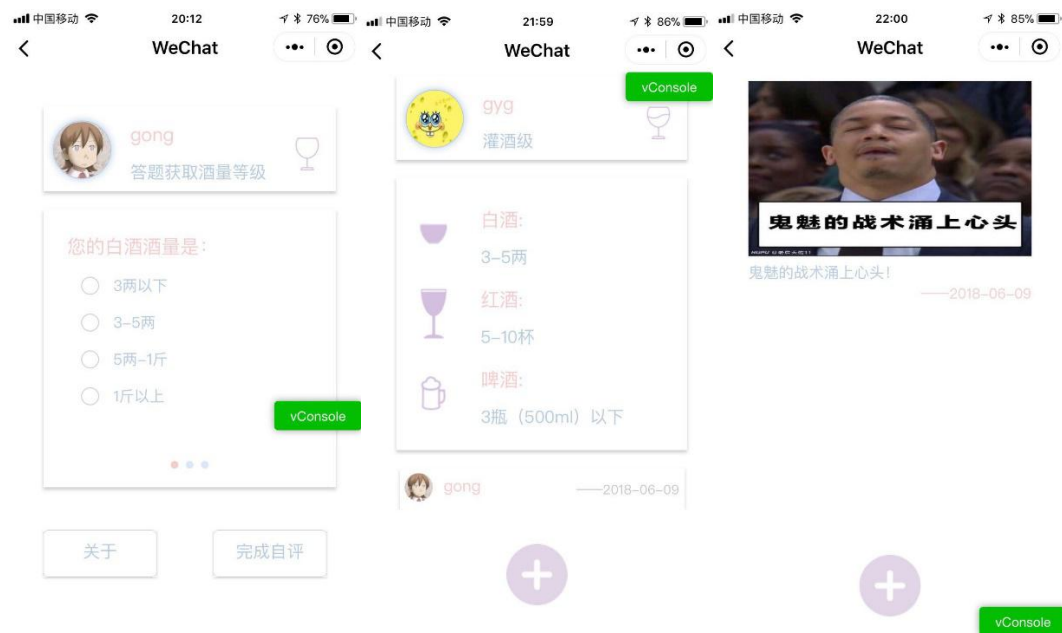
中国移动 20:12 76%
WeChat
gong
答题获取酒量等级
您的白酒酒量是：
3两以下
3-5两
5两-1斤
1斤以上
vConsole
关于
完成自评

中国移动 21:59 86%
WeChat
vConsole
gyg
灌酒级
白酒:
3-5两
红酒:
5-10杯
啤酒:
3瓶（500ml）以下
gong
——2018-06-09

中国移动 22:00 85%
WeChat
鬼魅的战术涌上心头
鬼魅的战术涌上心头！
——2018-06-09
vConsole